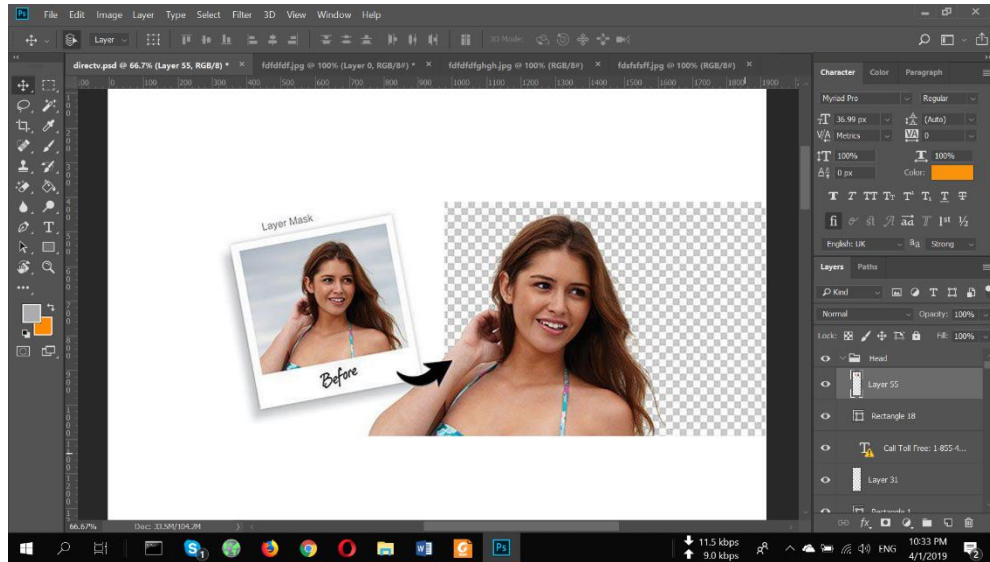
Ps File Edit Image Layer Type Select Filter 3D View Window Help

Layer

3D Mode:

directv.psd @ 66.7% (Layer 55, RGB/8) * ×
fdfdfdf.jpg @ 100% (Layer 0, RGB/8#) * ×
fdfdfdfghgh.jpg @ 100% (RGB/8#) ×
fdsfsfsff.jpg @ 100% (RGB/8#) ×

00 0 100 200 300 400 500 600 700 800 900 1000 1100 1200 1300 1400 1500 1600 1700 1800 1900

Layer Mask

Before

Character Color Paragraph

Myriad Pro Regular

36.99 px (Auto)

Metrics 0

100% 100%

0 px Color:

English: UK $^a a$ Strong

Layers Paths

Kind

Normal Opacity: 100%

Lock: Fill: 100%

Head

Layer 55

Rectangle 18

Call Toll Free: 1-855-4...

Layer 31

Rectangle 1

66.67% Doc: 33.5M/104.2M

11.5 kbps
9.0 kbps

ENG

10:33 PM
4/1/2019

2